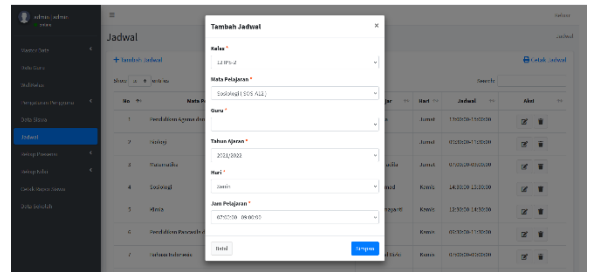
admin admin

Jadwal

Jadwal

+ Tambah Jadwal

Cetak Jadwal

Show 10 entries

Search:

| No | Mata P | | | Hari | Jadwal | Aksi |
|---|---|---|---|---|---|---|
| 1 | Pendidikan Agama dan | | | Jumat | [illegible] | |
| 2 | Biologi | | | Jumat | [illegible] | |
| 3 | Matematika | | | Jumat | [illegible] | |
| 4 | Sosiologi | | | Kamis | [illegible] | |
| 5 | Kimia | | | Kamis | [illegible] | |
| 6 | Pendidikan Pancasila | | | Jumat | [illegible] | |
| 7 | Bahasa Indonesia | | | Jumat | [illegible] | |

Tambah Jadwal

Kelas *

12 IPS 2

Mata Pelajaran *

Sosiologi (SOS-A12)

Guru *

Tahun Ajaran *

2022/2023

Hari *

Senin

Jam Pelajaran *

07:00:00 - 09:00:00

Batal

Simpan